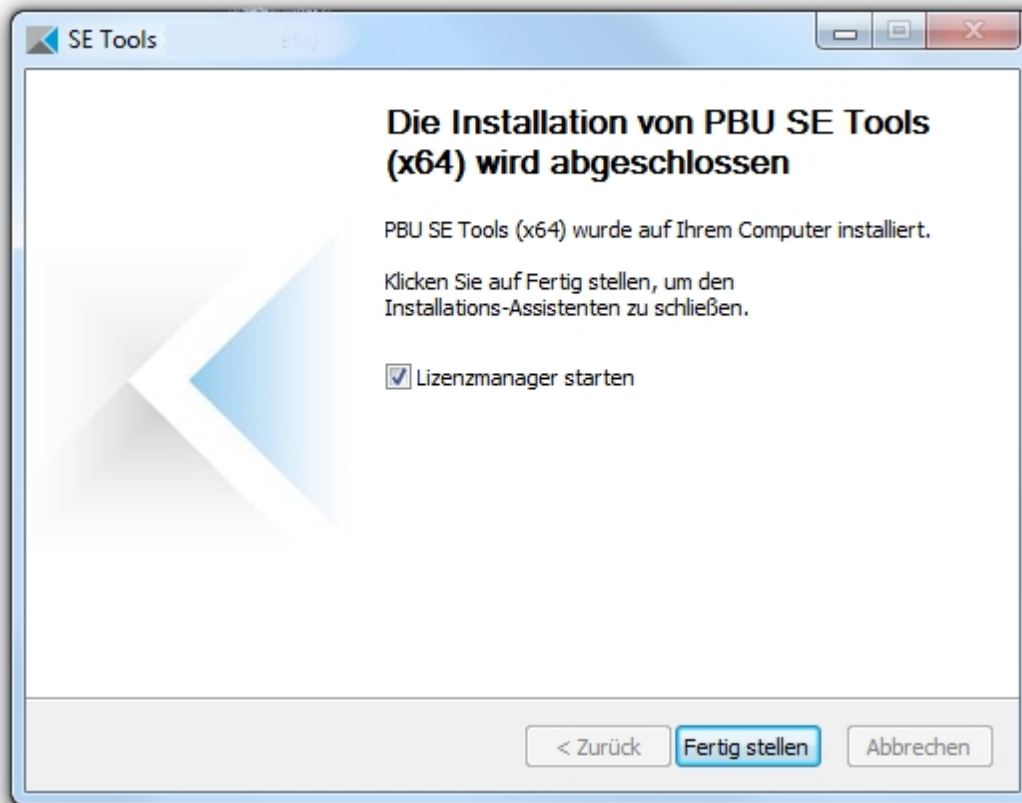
SE Tools

Die Installation von PBU SE Tools (x64) wird abgeschlossen

PBU SE Tools (x64) wurde auf Ihrem Computer installiert.

Klicken Sie auf Fertig stellen, um den Installations-Assistenten zu schließen.

Lizenzmanager starten

< Zurück
Fertig stellen
Abbrechen